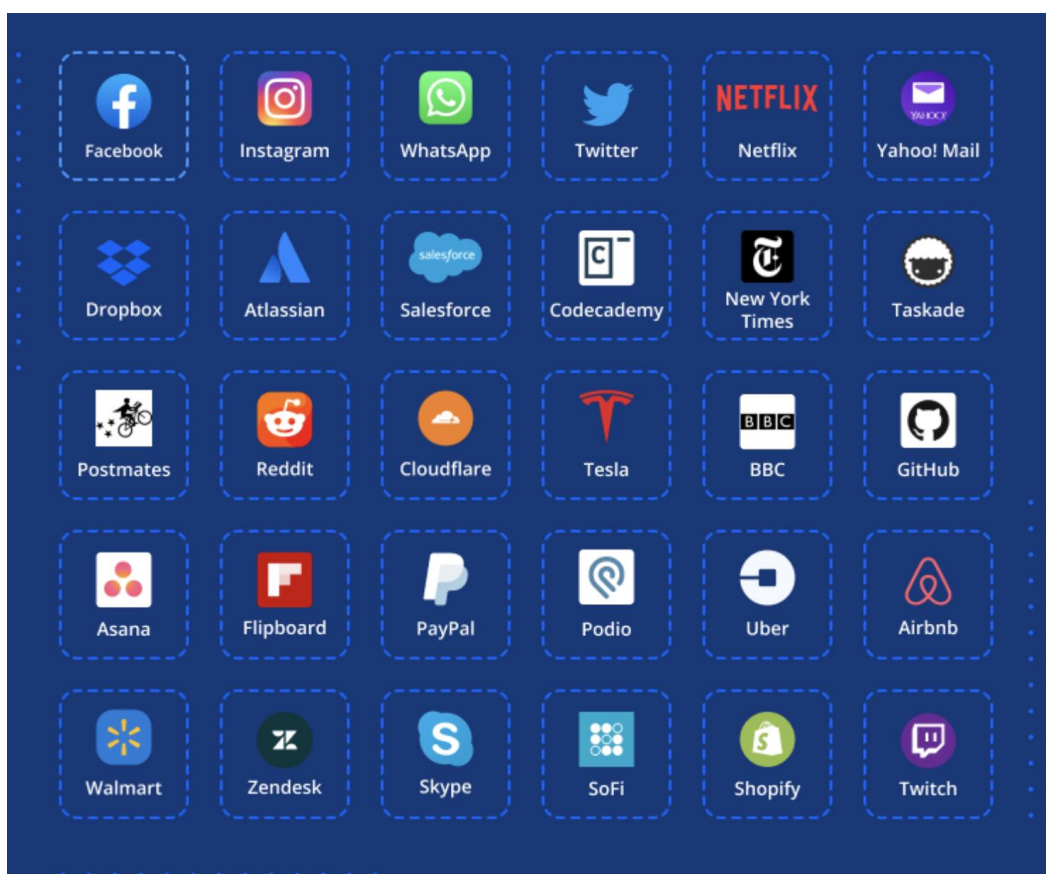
Facebook
Instagram
WhatsApp
Twitter
NETFLIX
Netflix
YAHOO!
Yahoo! Mail

Dropbox
Atlassian
salesforce
Salesforce
C
Codecademy
New York Times
Taskade

Postmates
Reddit
Cloudflare
Tesla
BBC
BBC
GitHub

Asana
Flipboard
PayPal
Podio
Uber
Airbnb

Walmart
Zendesk
Skype
SoFi
Shopify
Twitch